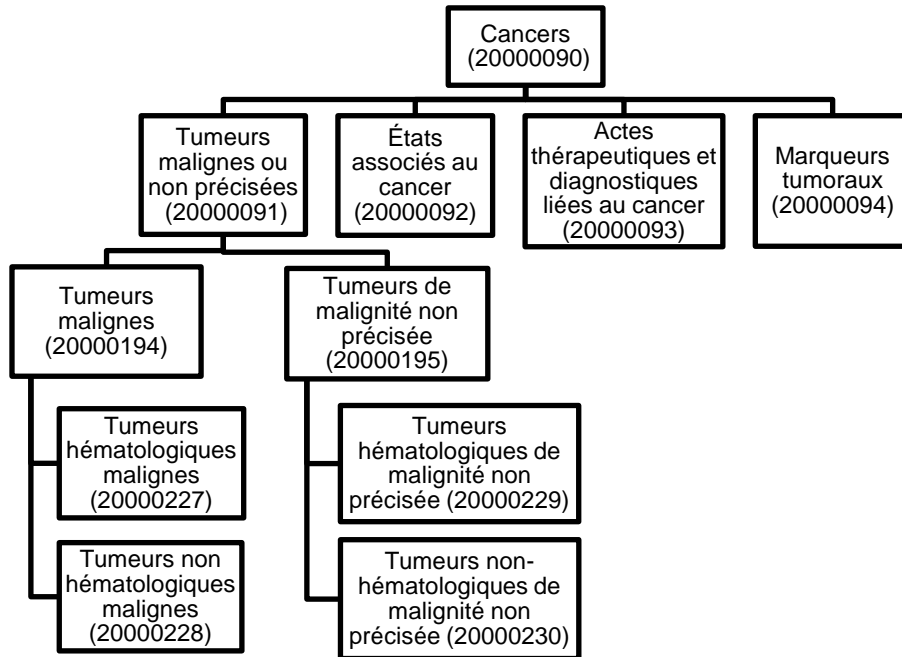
Cancers (20000090)

Tumeurs malignes ou non précisées (20000091)

États associés au cancer (20000092)

Actes thérapeutiques et diagnostiques liées au cancer (20000093)

Marqueurs tumoraux (20000094)

Tumeurs malignes (20000194)

Tumeurs de malignité non précisée (20000195)

Tumeurs hématologiques malignes (20000227)

Tumeurs non hématologiques malignes (20000228)

Tumeurs hématologiques de malignité non précisée (20000229)

Tumeurs non-hématologiques de malignité non précisée (20000230)